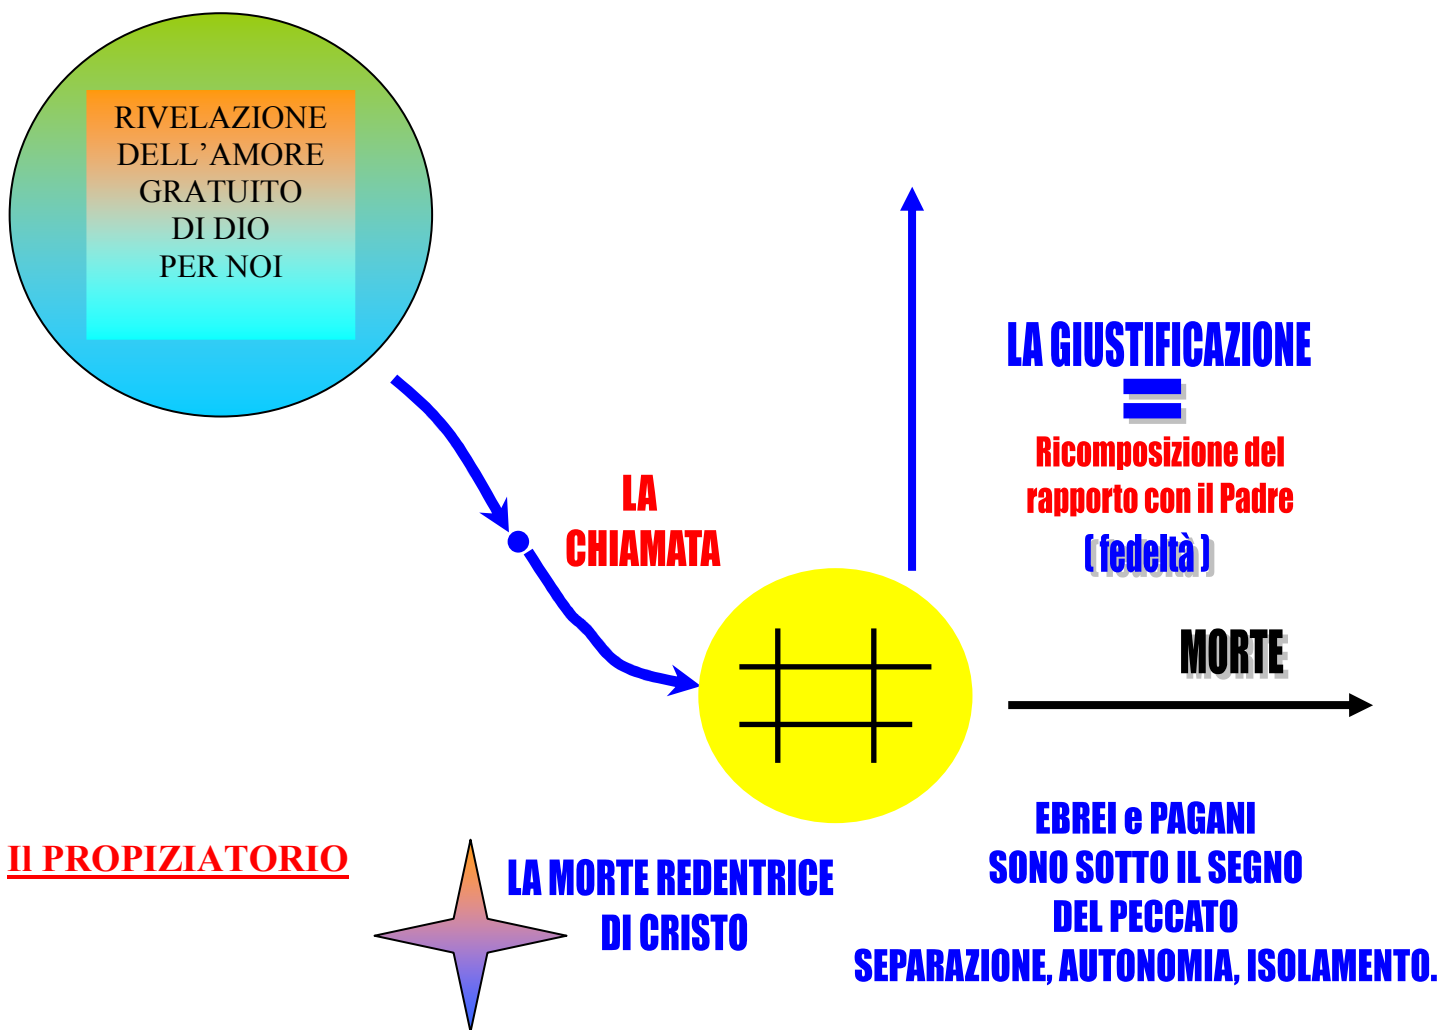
RIVELAZIONE DELL’AMORE GRATUITO DI DIO PER NOI

LA CHIAMATA

LA GIUSTIFICAZIONE

=

Ricomposizione del rapporto con il Padre

( fedeltà )

MORTE

EBREI e PAGANI SONO SOTTO IL SEGNO DEL PECCATO SEPARAZIONE, AUTONOMIA, ISOLAMENTO.

Il PROPIZIATORIO

LA MORTE REDENTRICE DI CRISTO